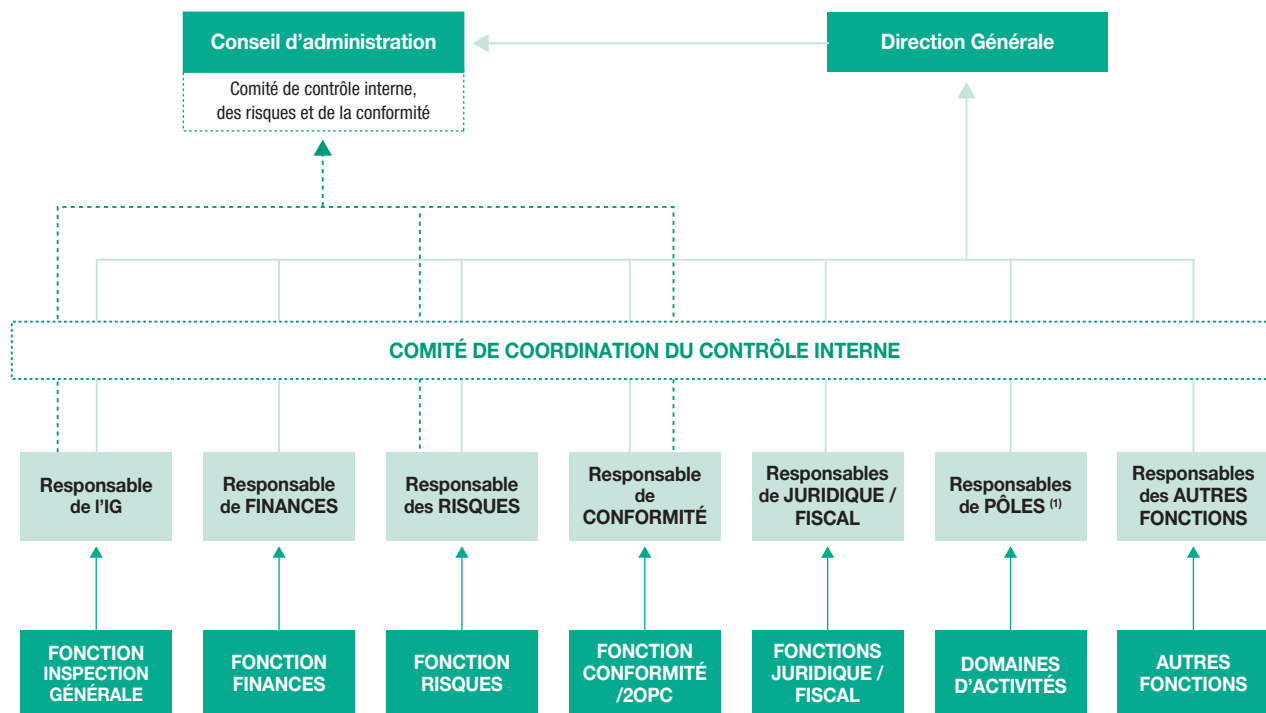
Conseil d'administration

Comité de contrôle interne, des risques et de la conformité

Direction Générale

COMITÉ DE COORDINATION DU CONTRÔLE INTERNE

Responsable de l'IG

Responsable de FINANCES

Responsable des RISQUES

Responsable de CONFORMITÉ

Responsables de JURIDIQUE / FISCAL

Responsables de PÔLES $^{(1)}$

Responsables des AUTRES FONCTIONS

FONCTION INSPECTION GÉNÉRALE

FONCTION FINANCES

FONCTION RISQUES

FONCTION CONFORMITÉ /2OPC

FONCTIONS JURIDIQUE / FISCAL

DOMAINES D'ACTIVITÉS

AUTRES FONCTIONS